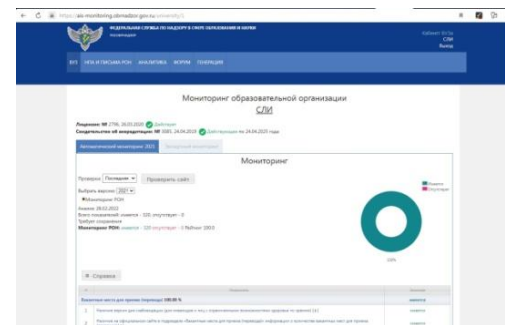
https://ais-monitoring.obrnadzor.gov.ru

ФЕДЕРАЛЬНАЯ СЛУЖБА ПО НАДЗОРУ В СФЕРЕ ОБРАЗОВАНИЯ И НАУКИ

Кабинет ВУЗа
СЛИ
Выход

ВУЗ НПА И ПИСЬМА РОН АНАЛИТИКА ФОРУМ ПОМОЩЬ

Мониторинг образовательной организации

СЛИ

Лицензия: № 2796, 26.01.2020 Действует
Свидетельство об аккредитации: № 3385, 24.04.2019 Действующее по 24.04.2025 года

Автоматический мониторинг 2021 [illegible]

Мониторинг

Проверка: Последняя Проверить сайт

Выбрать версию: 2021
Мониторинг РОН

Имеется
Отсутствует

Анализ 28.02.2022
Всего показателей: имеется - 320, отсутствует - 0
Требует сохранения
Мониторинг РОН: имеется - 320 отсутствует - 0 Рейтинг 100.0

100%

Справка

Вакантные места для приема (перевода) 100.00 %

имеется

1 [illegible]
2 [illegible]